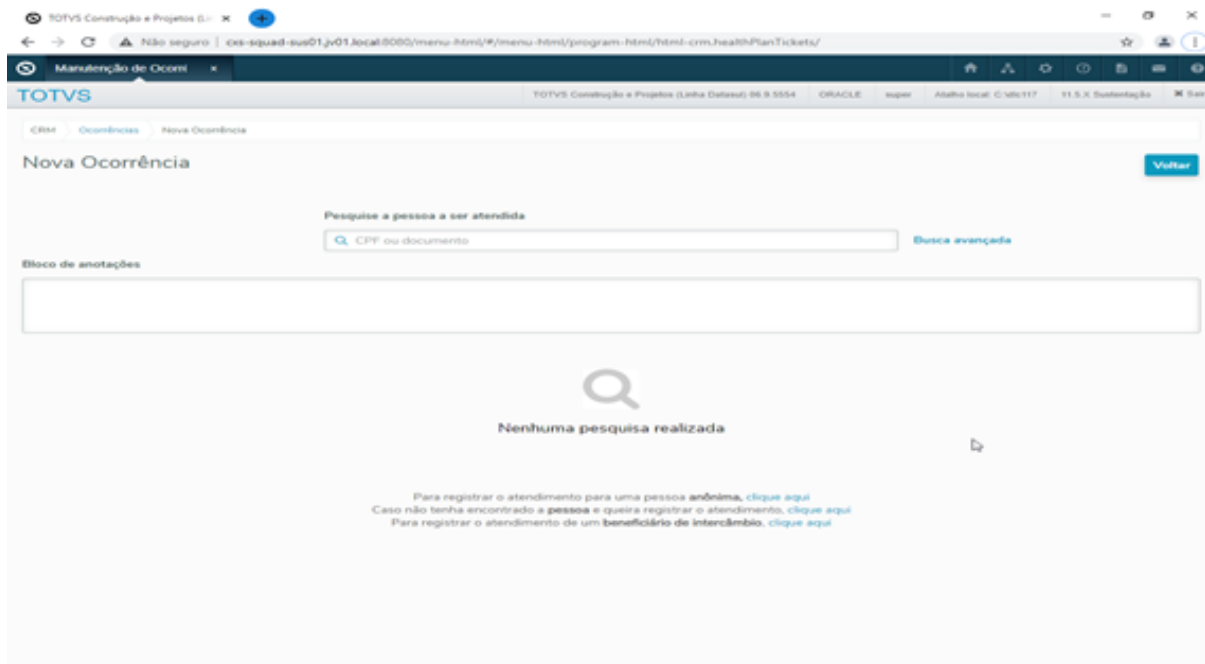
TOTVS Construção e Projetos (Li ×

Não seguro | cxs-squad-sus01.jv01.local:8080/menu-html/#/menu-html/program-html/html-crm.healthPlanTickets/

Manutenção de Ocorri ×

TOTVS

TOTVS Construção e Projetos (Linha Datasul) 06.9.5554 ORACLE super Atalho local: C:\dtc117 11.5.X Sustentação Sair

CRM Ocorrências Nova Ocorrência

Nova Ocorrência

Voltar

Pesquise a pessoa a ser atendida

CPF ou documento

Busca avançada

Bloco de anotações

Nenhuma pesquisa realizada

Para registrar o atendimento para uma pessoa anônima, clique aqui
Caso não tenha encontrado a pessoa e queira registrar o atendimento, clique aqui
Para registrar o atendimento de um beneficiário de intercâmbio, clique aqui